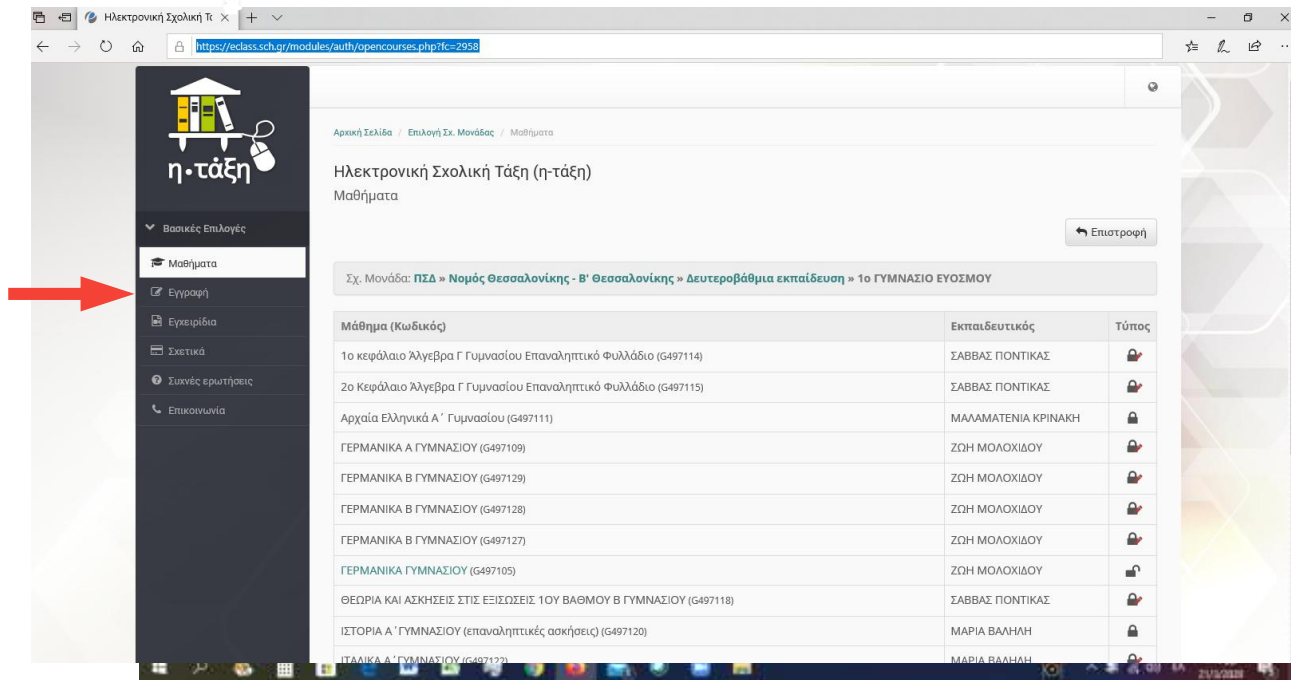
Ηλεκτρονική Σχολική Τ ×

https://eclass.sch.gr/modules/auth/opencourses.php?fc=2958

η·τάξη

Βασικές Επιλογές

Μαθήματα

Εγγραφή

Εγχειρίδια

Σχετικά

Συχνές ερωτήσεις

Επικοινωνία

Αρχική Σελίδα / Επιλογή Σχ. Μονάδας / Μαθήματα

Ηλεκτρονική Σχολική Τάξη (η-τάξη)

Μαθήματα

Επιστροφή

Σχ. Μονάδα: ΠΣΔ » Νομός Θεσσαλονίκης - Β' Θεσσαλονίκης » Δευτεροβάθμια εκπαίδευση » 1ο ΓΥΜΝΑΣΙΟ ΕΥΟΣΜΟΥ

| Μάθημα (Κωδικός) | Εκπαιδευτικός | Τύπος |
|---|---|---|
| 1ο κεφάλαιο Άλγεβρα Γ Γυμνασίου Επαναληπτικό Φυλλάδιο (G497114) | ΣΑΒΒΑΣ ΠΟΝΤΙΚΑΣ | |
| 2ο Κεφάλαιο Άλγεβρα Γ Γυμνασίου Επαναληπτικό Φυλλάδιο (G497115) | ΣΑΒΒΑΣ ΠΟΝΤΙΚΑΣ | |
| Αρχαία Ελληνικά Α΄ Γυμνασίου (G497111) | ΜΑΛΑΜΑΤΕΝΙΑ ΚΡΙΝΑΚΗ | |
| ΓΕΡΜΑΝΙΚΑ Α ΓΥΜΝΑΣΙΟΥ (G497109) | ΖΩΗ ΜΟΛΟΧΙΔΟΥ | |
| ΓΕΡΜΑΝΙΚΑ Β ΓΥΜΝΑΣΙΟΥ (G497129) | ΖΩΗ ΜΟΛΟΧΙΔΟΥ | |
| ΓΕΡΜΑΝΙΚΑ Β ΓΥΜΝΑΣΙΟΥ (G497128) | ΖΩΗ ΜΟΛΟΧΙΔΟΥ | |
| ΓΕΡΜΑΝΙΚΑ Β ΓΥΜΝΑΣΙΟΥ (G497127) | ΖΩΗ ΜΟΛΟΧΙΔΟΥ | |
| ΓΕΡΜΑΝΙΚΑ ΓΥΜΝΑΣΙΟΥ (G497105) | ΖΩΗ ΜΟΛΟΧΙΔΟΥ | |
| ΘΕΩΡΙΑ ΚΑΙ ΑΣΚΗΣΕΙΣ ΣΤΙΣ ΕΞΙΣΩΣΕΙΣ 1ΟΥ ΒΑΘΜΟΥ Β ΓΥΜΝΑΣΙΟΥ (G497118) | ΣΑΒΒΑΣ ΠΟΝΤΙΚΑΣ | |
| ΙΣΤΟΡΙΑ Α΄ΓΥΜΝΑΣΙΟΥ (επαναληπτικές ασκήσεις) (G497120) | ΜΑΡΙΑ ΒΑΛΗΛΗ | |
| ΙΤΑΛΙΚΑ Α΄ΓΥΜΝΑΣΙΟΥ (G497122) | ΜΑΡΙΑ ΒΑΛΗΛΗ | |